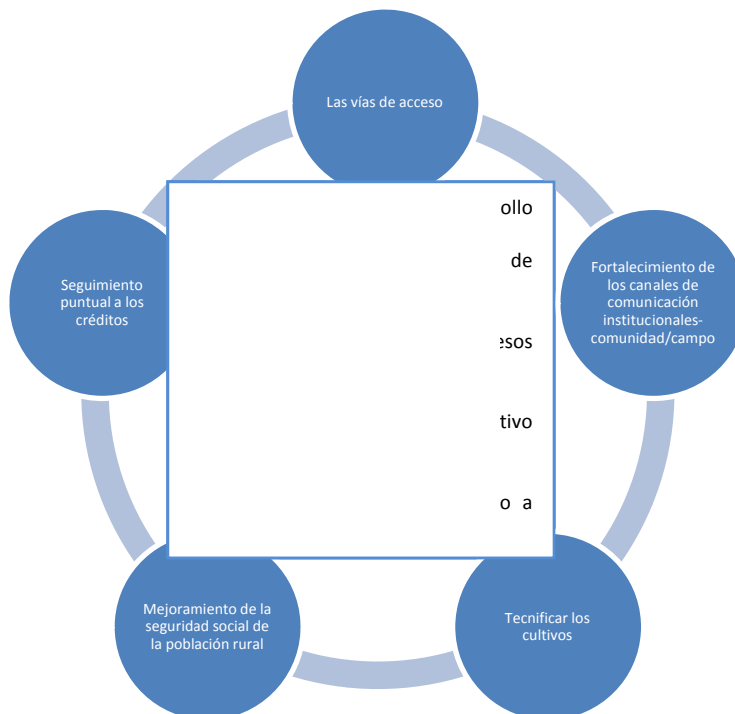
Las vías de acceso

Fortalecimiento de los canales de comunicación institucionales-comunidad/campo

Tecnificar los cultivos

Mejoramiento de la seguridad social de la población rural

Seguimiento puntual a los créditos

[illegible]ollo

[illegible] de

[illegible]esos

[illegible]tivo

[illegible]o a